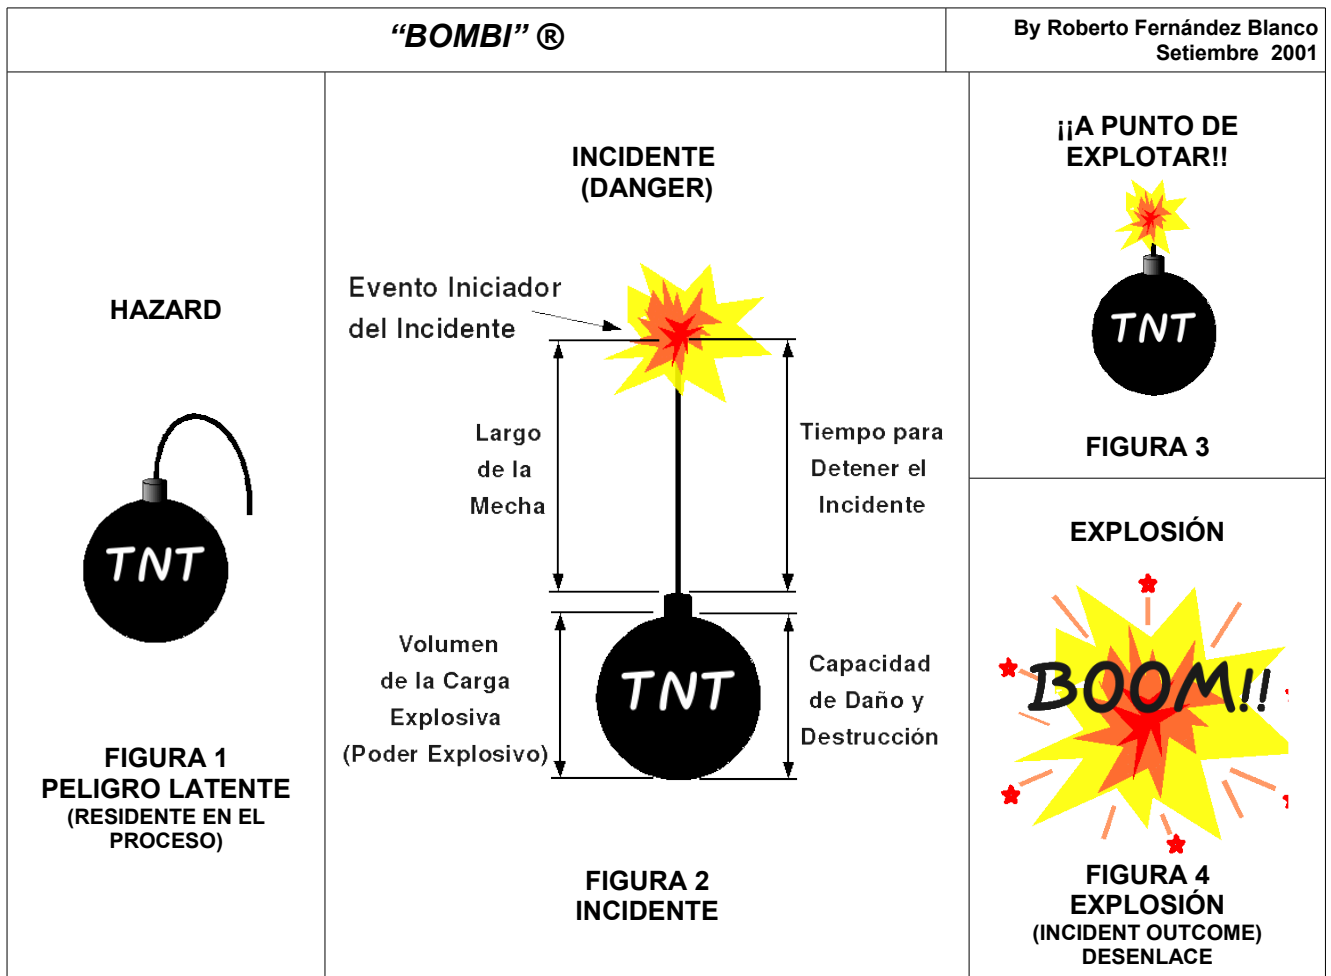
“BOMBI” ®

By Roberto Fernández Blanco
Setiembre 2001

HAZARD

TNT

FIGURA 1
PELIGRO LATENTE
(RESIDENTE EN EL PROCESO)

INCIDENTE
(DANGER)

Evento Iniciador del Incidente

Largo de la Mecha

Tiempo para Detener el Incidente

Volumen de la Carga Explosiva (Poder Explosivo)

TNT

Capacidad de Daño y Destrucción

FIGURA 2
INCIDENTE

¡¡A PUNTO DE EXPLOTAR!!

TNT

FIGURA 3

EXPLOSIÓN

BOOM!!

FIGURA 4
EXPLOSIÓN
(INCIDENT OUTCOME)
DESENLACE